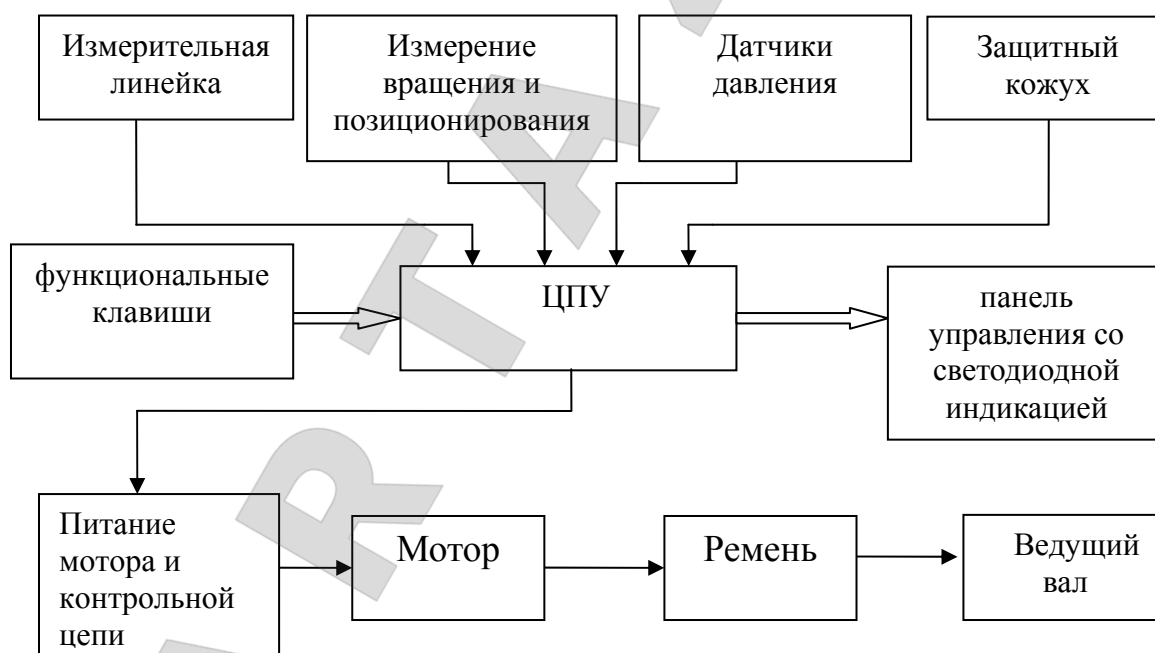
Измерительная линейка

Измерение вращения и позиционирования

Датчики давления

Защитный кожух

функциональные клавиши

ЦПУ

панель управления со светодиодной индикацией

Питание мотора и контрольной цепи

Мотор

Ремень

Ведущий вал